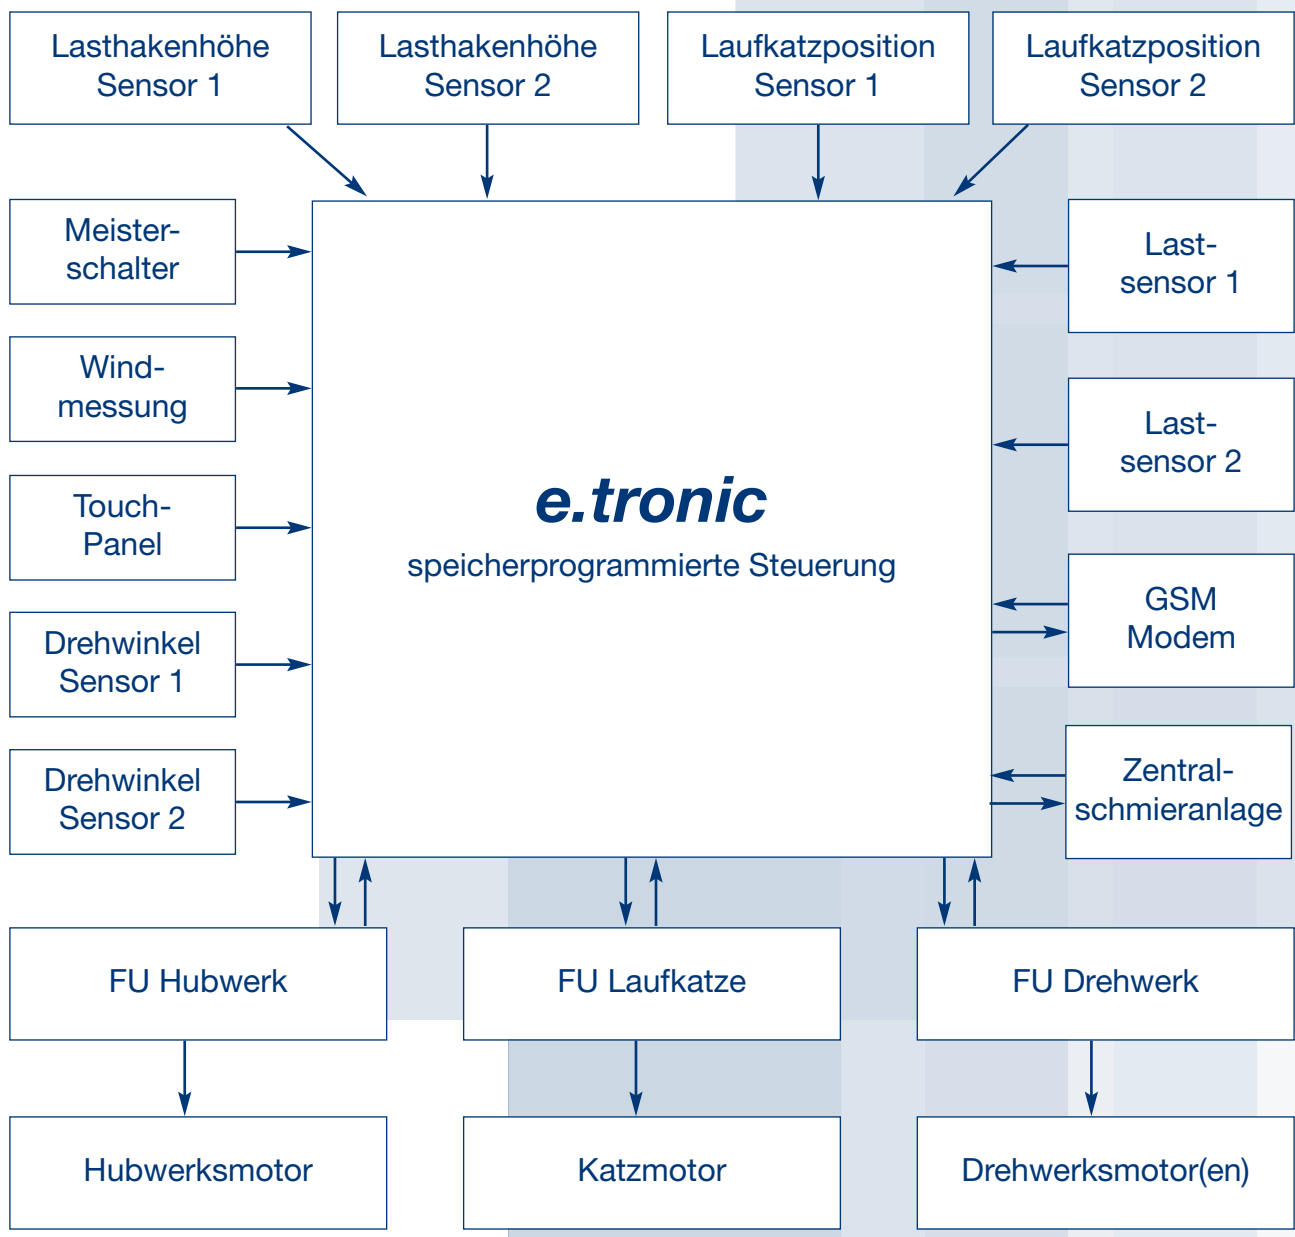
Lasthakenhöhe Sensor 1

Lasthakenhöhe Sensor 2

Laufkatzposition Sensor 1

Laufkatzposition Sensor 2

Meisterschalter

Windmessung

Touch-Panel

Drehwinkel Sensor 1

Drehwinkel Sensor 2

e.tronic
speicherprogrammierte Steuerung

Lastsensor 1

Lastsensor 2

GSM Modem

Zentralschmieranlage

FU Hubwerk

FU Laufkatze

FU Drehwerk

Hubwerksmotor

Katzmotor

Drehwerksmotor(en)